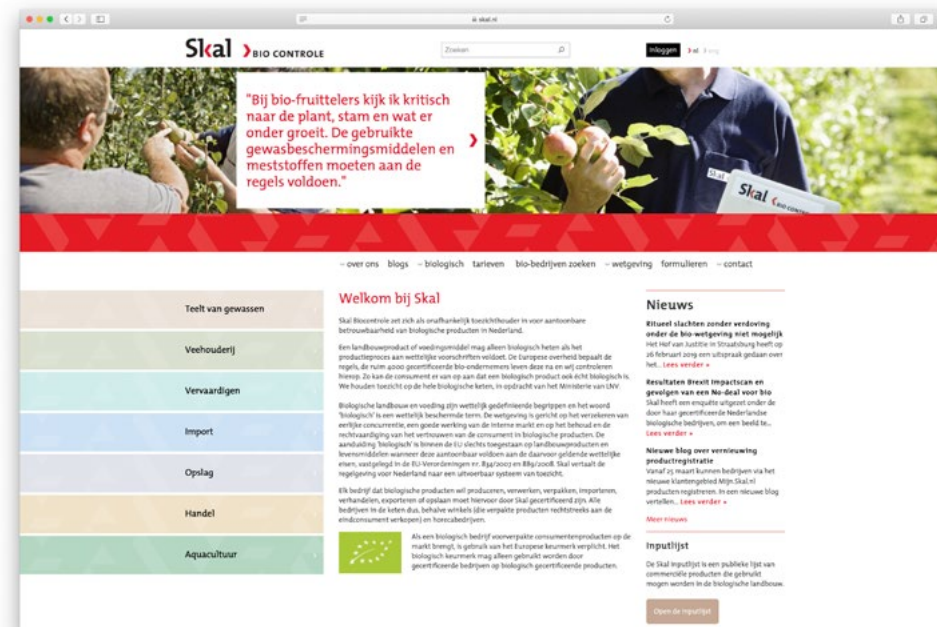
skal.nl

Skal BIO CONTROLE

Zoeken

Inloggen nl eng

"Bij bio-fruittelers kijk ik kritisch naar de plant, stam en wat er onder groeit. De gebruikte gewasbeschermingsmiddelen en meststoffen moeten aan de regels voldoen."

Skal BIO CONTROLE

over ons blogs biologisch tarieven bio-bedrijven zoeken wetgeving formulieren contact

Teelt van gewassen
Veehouderij
Vervaardigen
Import
Opslag
Handel
Aquacultuur

Welkom bij Skal

Skal Biocontrole zet zich als onafhankelijk toezichthouder in voor aantoonbare betrouwbaarheid van biologische producten in Nederland.

Een landbouwproduct of voedingsmiddel mag alleen biologisch heten als het productieproces aan wettelijke voorschriften voldoet. De Europese overheid bepaalt de regels, de ruim 4000 gecertificeerde bio-ondernemers leven deze na en wij controleren hierop. Zo kan de consument er van op aan dat een biologisch product ook écht biologisch is. We houden toezicht op de hele biologische keten, in opdracht van het Ministerie van LNV.

Biologische landbouw en voeding zijn wettelijk gedefinieerde begrippen en het woord 'biologisch' is een wettelijk beschermde term. De wetgeving is gericht op het verzekeren van eerlijke concurrentie, een goede werking van de interne markt en op het behoud en de rechtvaardiging van het vertrouwen van de consument in biologische producten. De aanduiding 'biologisch' is binnen de EU slechts toegestaan op landbouwproducten en levensmiddelen wanneer deze aantoonbaar voldoen aan de daarvoor geldende wettelijke eisen, vastgelegd in de EU-Verordeningen nr. 834/2007 en 889/2008. Skal vertaalt de regelgeving voor Nederland naar een uitvoerbaar systeem van toezicht.

Elk bedrijf dat biologische producten wil produceren, verwerken, verpakken, importeren, verhandelen, exporteren of opslaan moet hiervoor door Skal gecertificeerd zijn. Alle bedrijven in de keten dus, behalve winkels (die verpakte producten rechtstreeks aan de eindconsument verkopen) en horecabedrijven.

Als een biologisch bedrijf voorverpakte consumentenproducten op de markt brengt, is gebruik van het Europese keurmerk verplicht. Het biologisch keurmerk mag alleen gebruikt worden door gecertificeerde bedrijven op biologisch gecertificeerde producten.

Nieuws

Ritueel slachten zonder verdoving onder de bio-wetgeving niet mogelijk
Het Hof van Justitie in Straatsburg heeft op 26 februari 2019 een uitspraak gedaan over het... Lees verder »

Resultaten Brexit Impactscan en gevolgen van een No-deal voor bio
Skal heeft een enquête uitgezet onder de door haar gecertificeerde Nederlandse biologische bedrijven, om een beeld te... Lees verder »

Nieuwe blog over vernieuwing productregistratie
Vanaf 25 maart kunnen bedrijven via het nieuwe klantengebied Mijn.Skal.nl producten registreren. In een nieuwe blog vertellen... Lees verder »

Meer nieuws

Inputlijst
De Skal Inputlijst is een publieke lijst van commerciële producten die gebruikt mogen worden in de biologische landbouw.

Open de inputlijst